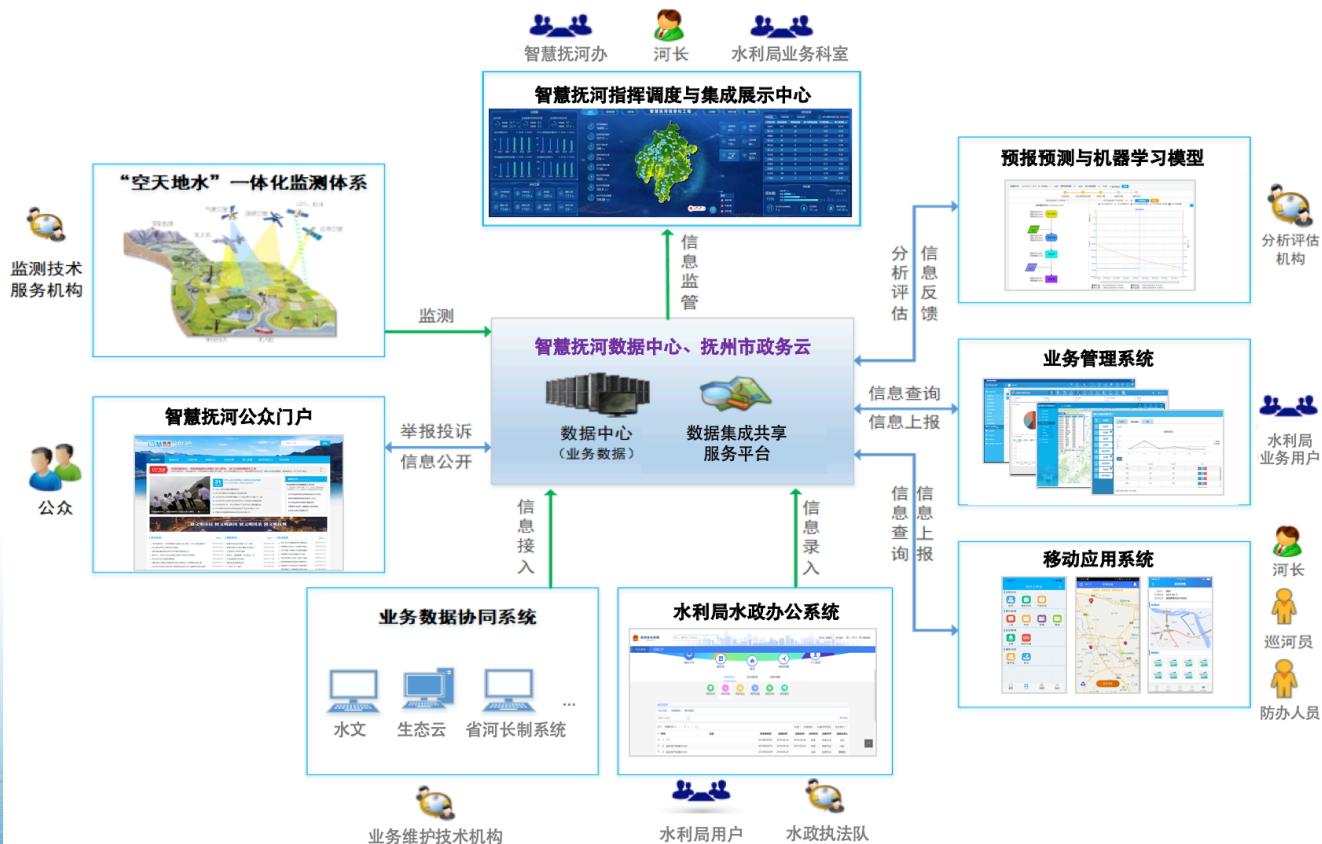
智慧抚河办　河长　水利局业务科室

智慧抚河指挥调度与集成展示中心

信息监管

"空天地水"一体化监测体系

监测技术服务机构

监测

智慧抚河数据中心、抚州市政务云

数据中心
（业务数据）

数据集成共享服务平台

预报预测与机器学习模型

分析评估机构

分析评估

信息反馈

业务管理系统

信息查询

信息上报

水利局业务用户

智慧抚河公众门户

公众

举报投诉

信息公开

信息接入

信息录入

信息查询

信息上报

移动应用系统

河长

巡河员

防办人员

业务数据协同系统

水文　生态云　省河长制系统　...

水利局水政办公系统

业务维护技术机构

水利局用户　水政执法队